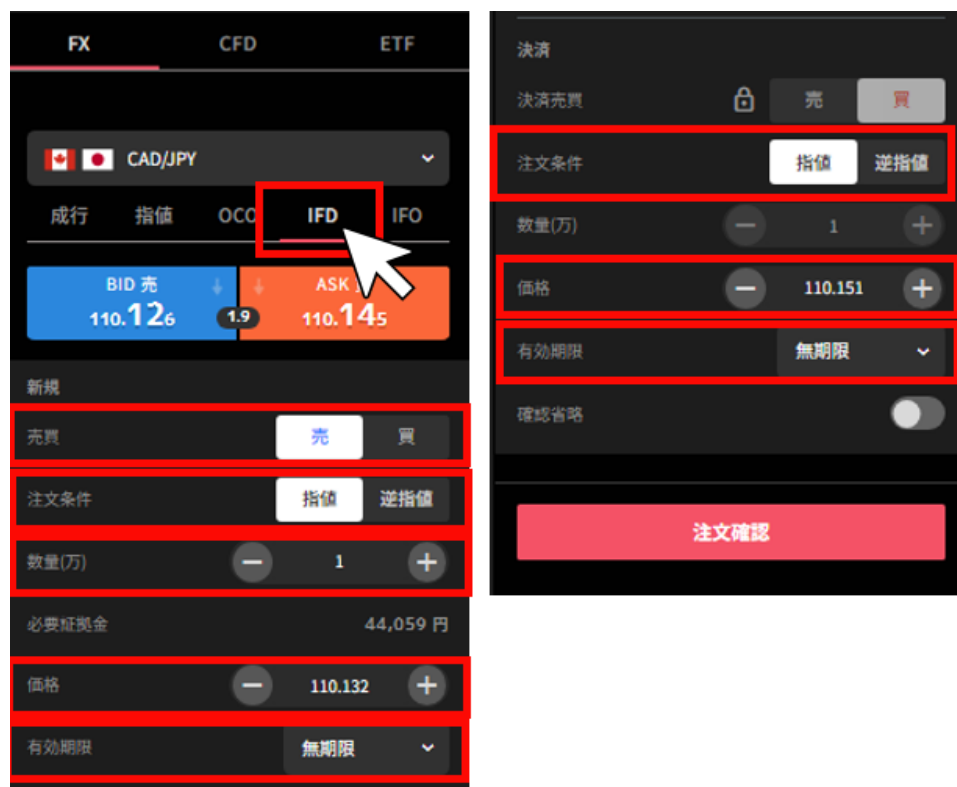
FX CFD ETF

CAD/JPY

成行 指値 OCO IFD IFO

BID 売 110.126

1.9

ASK 買 110.145

新規

売買 売 買

注文条件 指値 逆指値

数量(万) 1

必要証拠金 44,059 円

価格 110.132

有効期限 無期限

決済

決済売買 売 買

注文条件 指値 逆指値

数量(万) 1

価格 110.151

有効期限 無期限

確認省略

注文確認